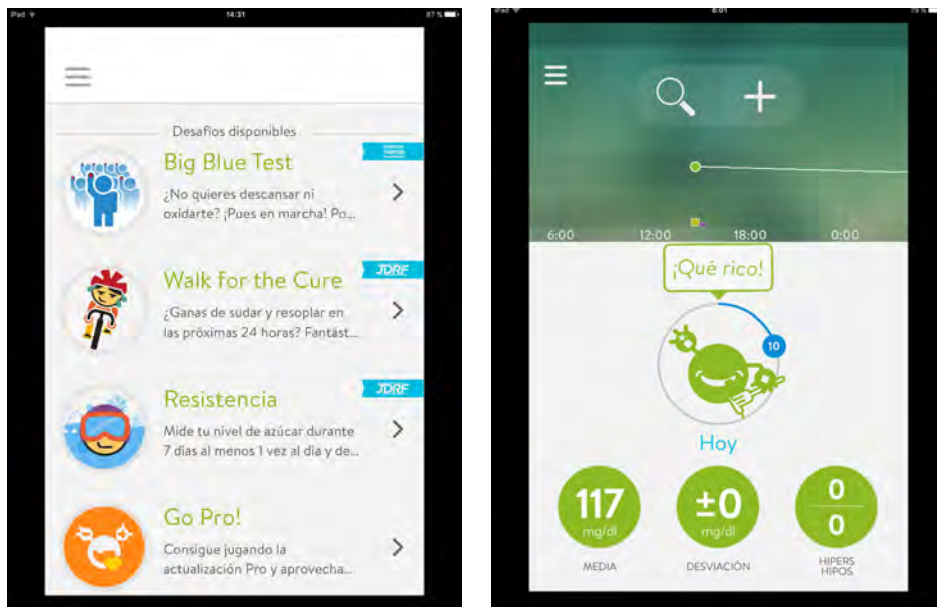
iPad 14:31 87 %

Desafíos disponibles

Big Blue Test
¿No quieres descansar ni oxidarte? ¡Pues en marcha! Po...

JDRF
Walk for the Cure
¿Ganas de sudar y resoplar en las próximas 24 horas? Fantást...

JDRF
Resistencia
Mide tu nivel de azúcar durante 7 días al menos 1 vez al día y de...

Go Pro!
Consigue jugando la actualización Pro y aprovecha...

iPad 6:01 79 %

6:00 12:00 18:00 0:00

¡Qué rico!

10

Hoy

117 mg/dl
MEDIA

±0 mg/dl
DESVIACIÓN

0
0
HIPERS
HIPOS